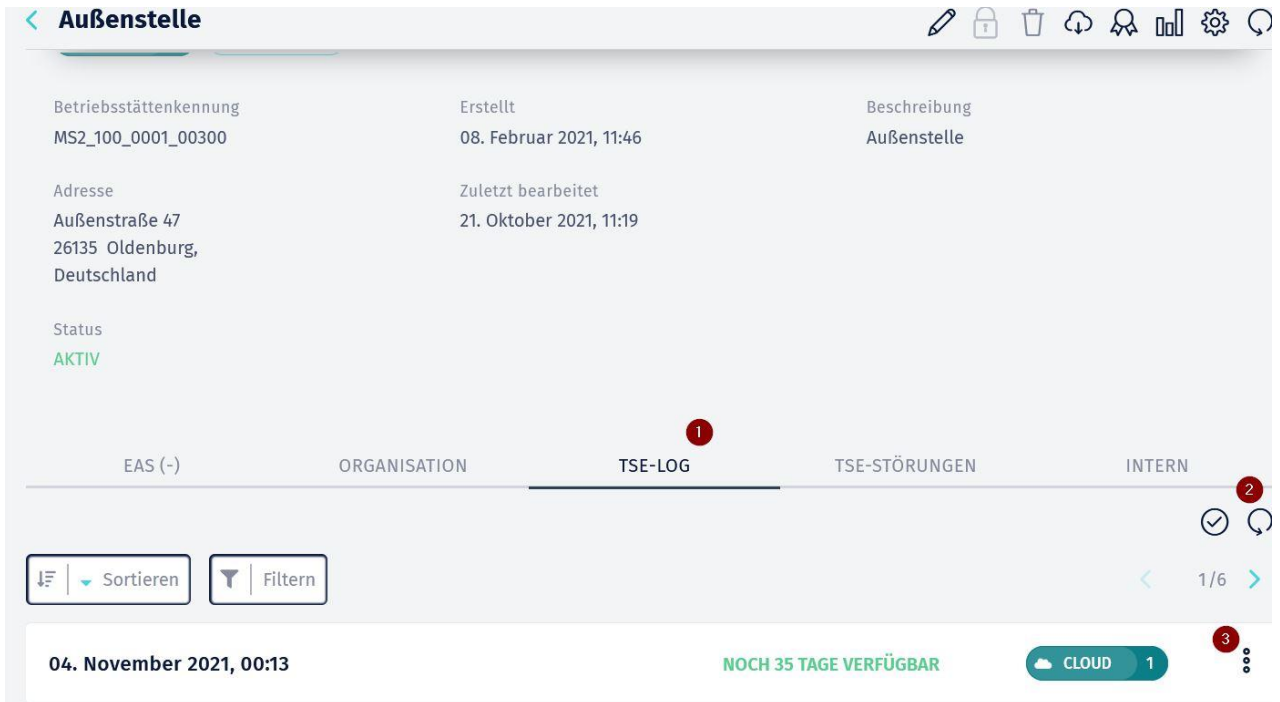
Außenstelle

Betriebsstättenkennung
MS2_100_0001_00300

Erstellt
08. Februar 2021, 11:46

Beschreibung
Außenstelle

Adresse
Außenstraße 47
26135 Oldenburg,
Deutschland

Zuletzt bearbeitet
21. Oktober 2021, 11:19

Status
AKTIV

1

EAS (-) ORGANISATION TSE-LOG TSE-STÖRUNGEN INTERN

2

Sortieren Filtern

1/6

3

04. November 2021, 00:13

NOCH 35 TAGE VERFÜGBAR

CLOUD 1